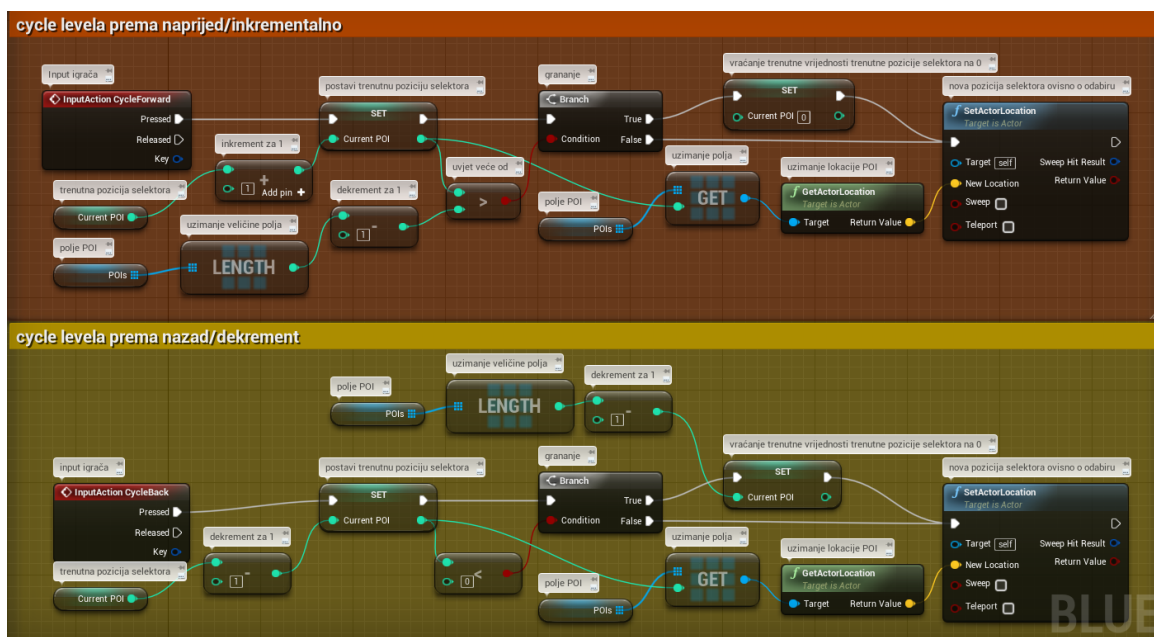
cycle levela prema naprijed/inkrementalno

Input igrača
InputAction CycleForward
Pressed
Released
Key

postavi trenutnu poziciju selektora
SET
Current POI

inkrement za 1
1
Add pin +

trenutna pozicija selektora
Current POI

dekrement za 1
1

uzimanje veličine polja
polje POI
POIs
LENGTH

grananje
Branch
Condition
True
False

uvjet veće od
>

polje POI
POIs

vraćanje trenutne vrijednosti trenutne pozicije selektora na 0
SET
Current POI 0

uzimanje polja
GET

uzimanje lokacije POI
GetActorLocation
Target is Actor
Target
Return Value

nova pozicija selektora ovisno o odabiru
SetActorLocation
Target is Actor
Target self
New Location
Sweep
Teleport
Sweep Hit Result
Return Value

cycle levela prema nazad/dekrement

uzimanje veličine polja
polje POI
POIs
LENGTH
dekrement za 1
1

input igrača
InputAction CycleBack
Pressed
Released
Key

postavi trenutnu poziciju selektora
SET
Current POI

dekrement za 1
1

trenutna pozicija selektora
Current POI

grananje
Branch
Condition
True
False

0 <

vraćanje trenutne vrijednosti trenutne pozicije selektora na 0
SET
Current POI

uzimanje polja
GET
polje POI
POIs

uzimanje lokacije POI
GetActorLocation
Target is Actor
Target
Return Value

nova pozicija selektora ovisno o odabiru
SetActorLocation
Target is Actor
Target self
New Location
Sweep
Teleport
Sweep Hit Result
Return Value

BLUE